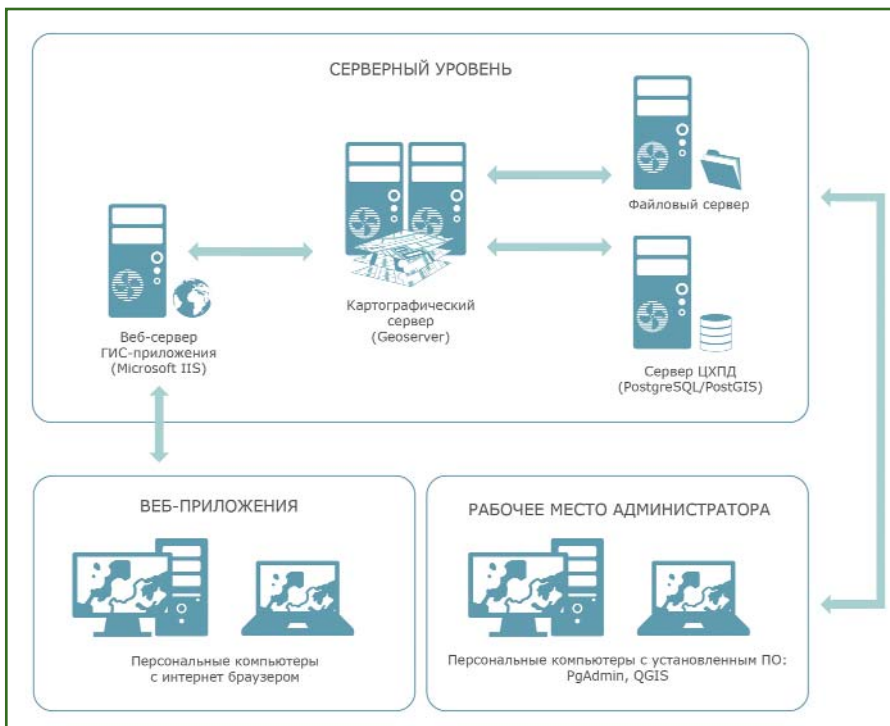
СЕРВЕРНЫЙ УРОВЕНЬ

Файловый сервер

Веб-сервер ГИС-приложения (Microsoft IIS)

Картографический сервер (Geoserver)

Сервер ЦХПД (PostgreSQL/PostGIS)

ВЕБ-ПРИЛОЖЕНИЯ

Персональные компьютеры с интернет браузером

РАБОЧЕЕ МЕСТО АДМИНИСТРАТОРА

Персональные компьютеры с установленным ПО: PgAdmin, QGIS